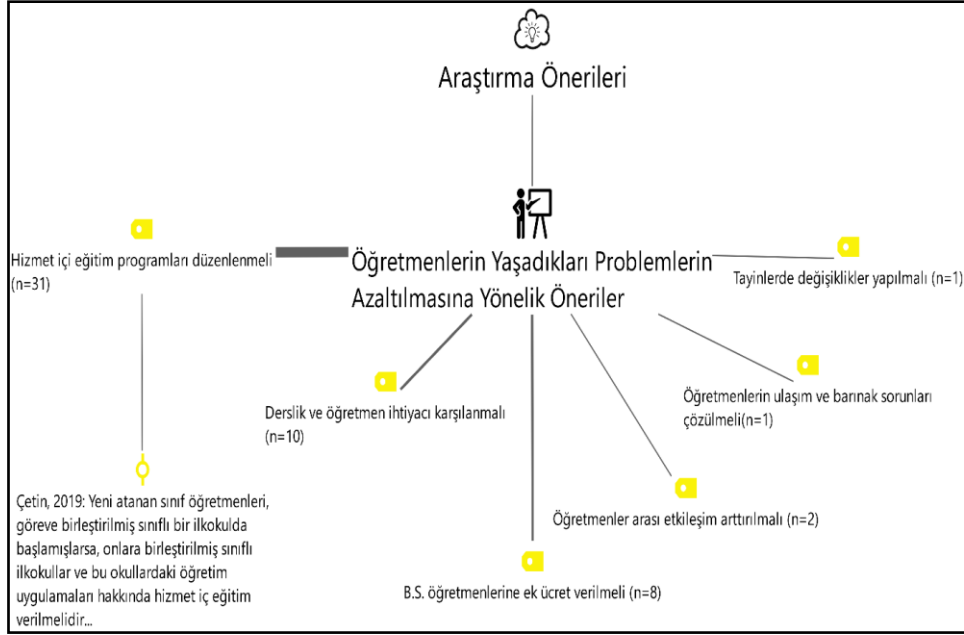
Araştırma Önerileri

Öğretmenlerin Yaşadıkları Problemlerin Azaltılmasına Yönelik Öneriler

Hizmet içi eğitim programları düzenlenmeli (n=31)

Tayinlerde değişiklikler yapılmalı (n=1)

Derslik ve öğretmen ihtiyacı karşılanmalı (n=10)

Öğretmenlerin ulaşım ve barınak sorunları çözülmeli(n=1)

Çetin, 2019: Yeni atanan sınıf öğretmenleri, göreve birleştirilmiş sınıflı bir ilkokulda başlamışlarsa, onlara birleştirilmiş sınıflı ilkokullar ve bu okullardaki öğretim uygulamaları hakkında hizmet iç eğitim verilmelidir...

Öğretmenler arası etkileşim arttırılmalı (n=2)

B.S. öğretmenlerine ek ücret verilmeli (n=8)